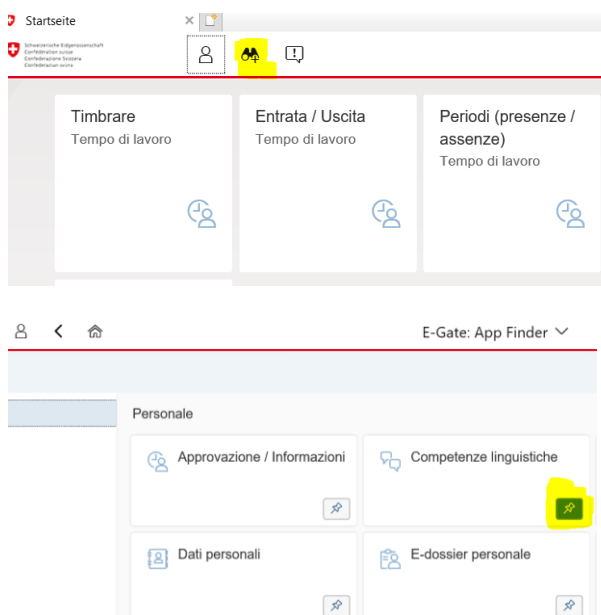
Startseite

Schweizerische Eidgenossenschaft
Confédération suisse
Confederazione Svizzera
Confederaziun svizra

Timbrare
Tempo di lavoro

Entrata / Uscita
Tempo di lavoro

Periodi (presenze / assenze)
Tempo di lavoro

E-Gate: App Finder

Personale

Approvazione / Informazioni

Competenze linguistiche

Dati personali

E-dossier personale